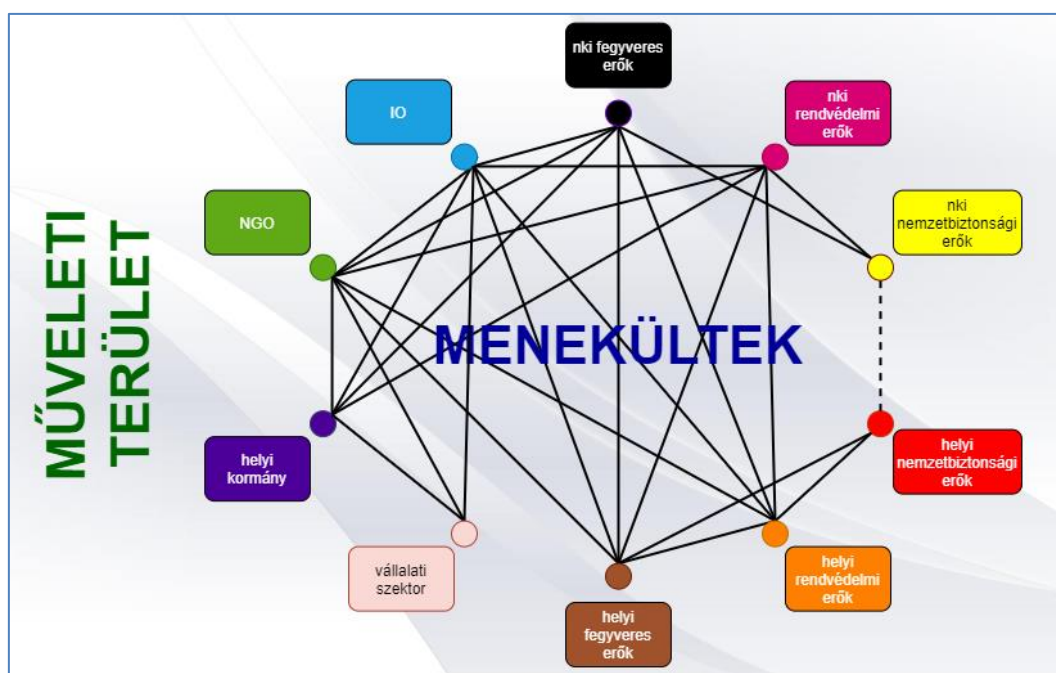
MŰVELETI TERÜLET

nki fegyveres erők

IO

nki rendvédelmi erők

NGO

nki nemzetbiztonsági erők

MENEKÜLTEK

helyi kormány

helyi nemzetbiztonsági erők

vállalati szektor

helyi rendvédelmi erők

helyi fegyveres erők